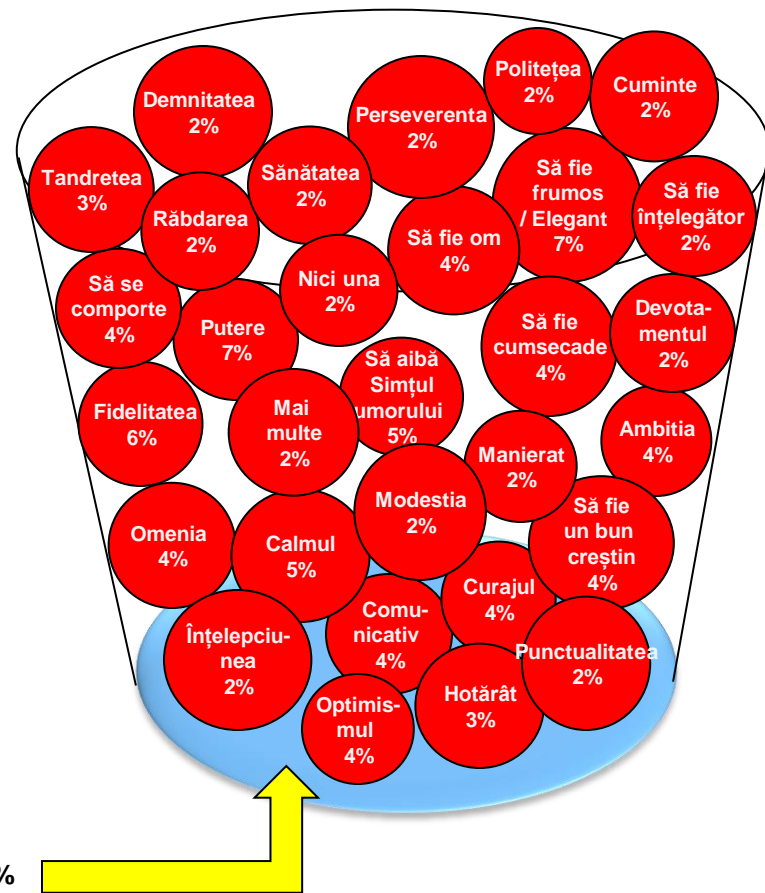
Politețea
2%

Cuminte
2%

Demnitatea
2%

Perseverenta
2%

Tandretea
3%

Sănătatea
2%

Să fie frumos / Elegant
7%

Să fie înțelegător
2%

Răbdarea
2%

Să fie om
4%

Să se comporte
4%

Nici una
2%

Putere
7%

Să fie cumsecade
4%

Devotamentul
2%

Să aibă Simțul umorului
5%

Fidelitatea
6%

Mai multe
2%

Ambitia
4%

Manierat
2%

Modestia
2%

Omenia
4%

Calmul
5%

Să fie un bun creștin
4%

Curajul
4%

Comunicativ
4%

Înțelepciunea
2%

Punctualitatea
2%

Hotărât
3%

Optimismul
4%

%